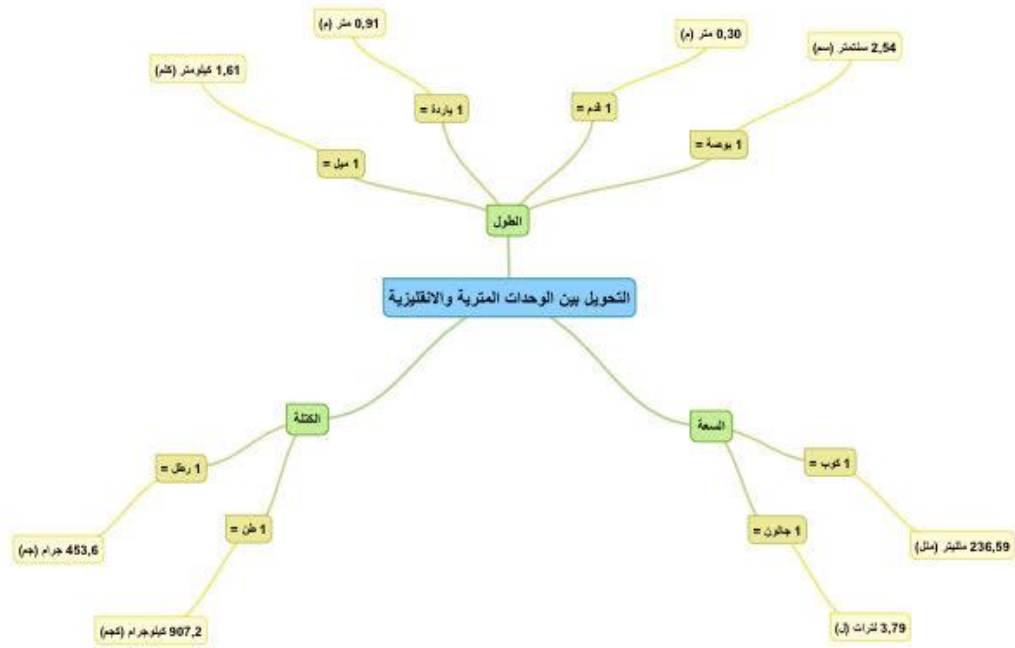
التحويل بين الوحدات المترية والانقليزية

الطول

1 ميل =
1,61 كيلومتر (كلم)

1 ياردة =
0,91 متر (م)

1 قدم =
0,30 متر (م)

1 بوصة =
2,54 سنتمتر (سم)

الكتلة

1 رطل =
453,6 جرام (جم)

1 طن =
907,2 كيلوجرام (كجم)

السعة

1 كوب =
236,59 ملليتر (مل)

1 جالون =
3,79 لترات (ل)